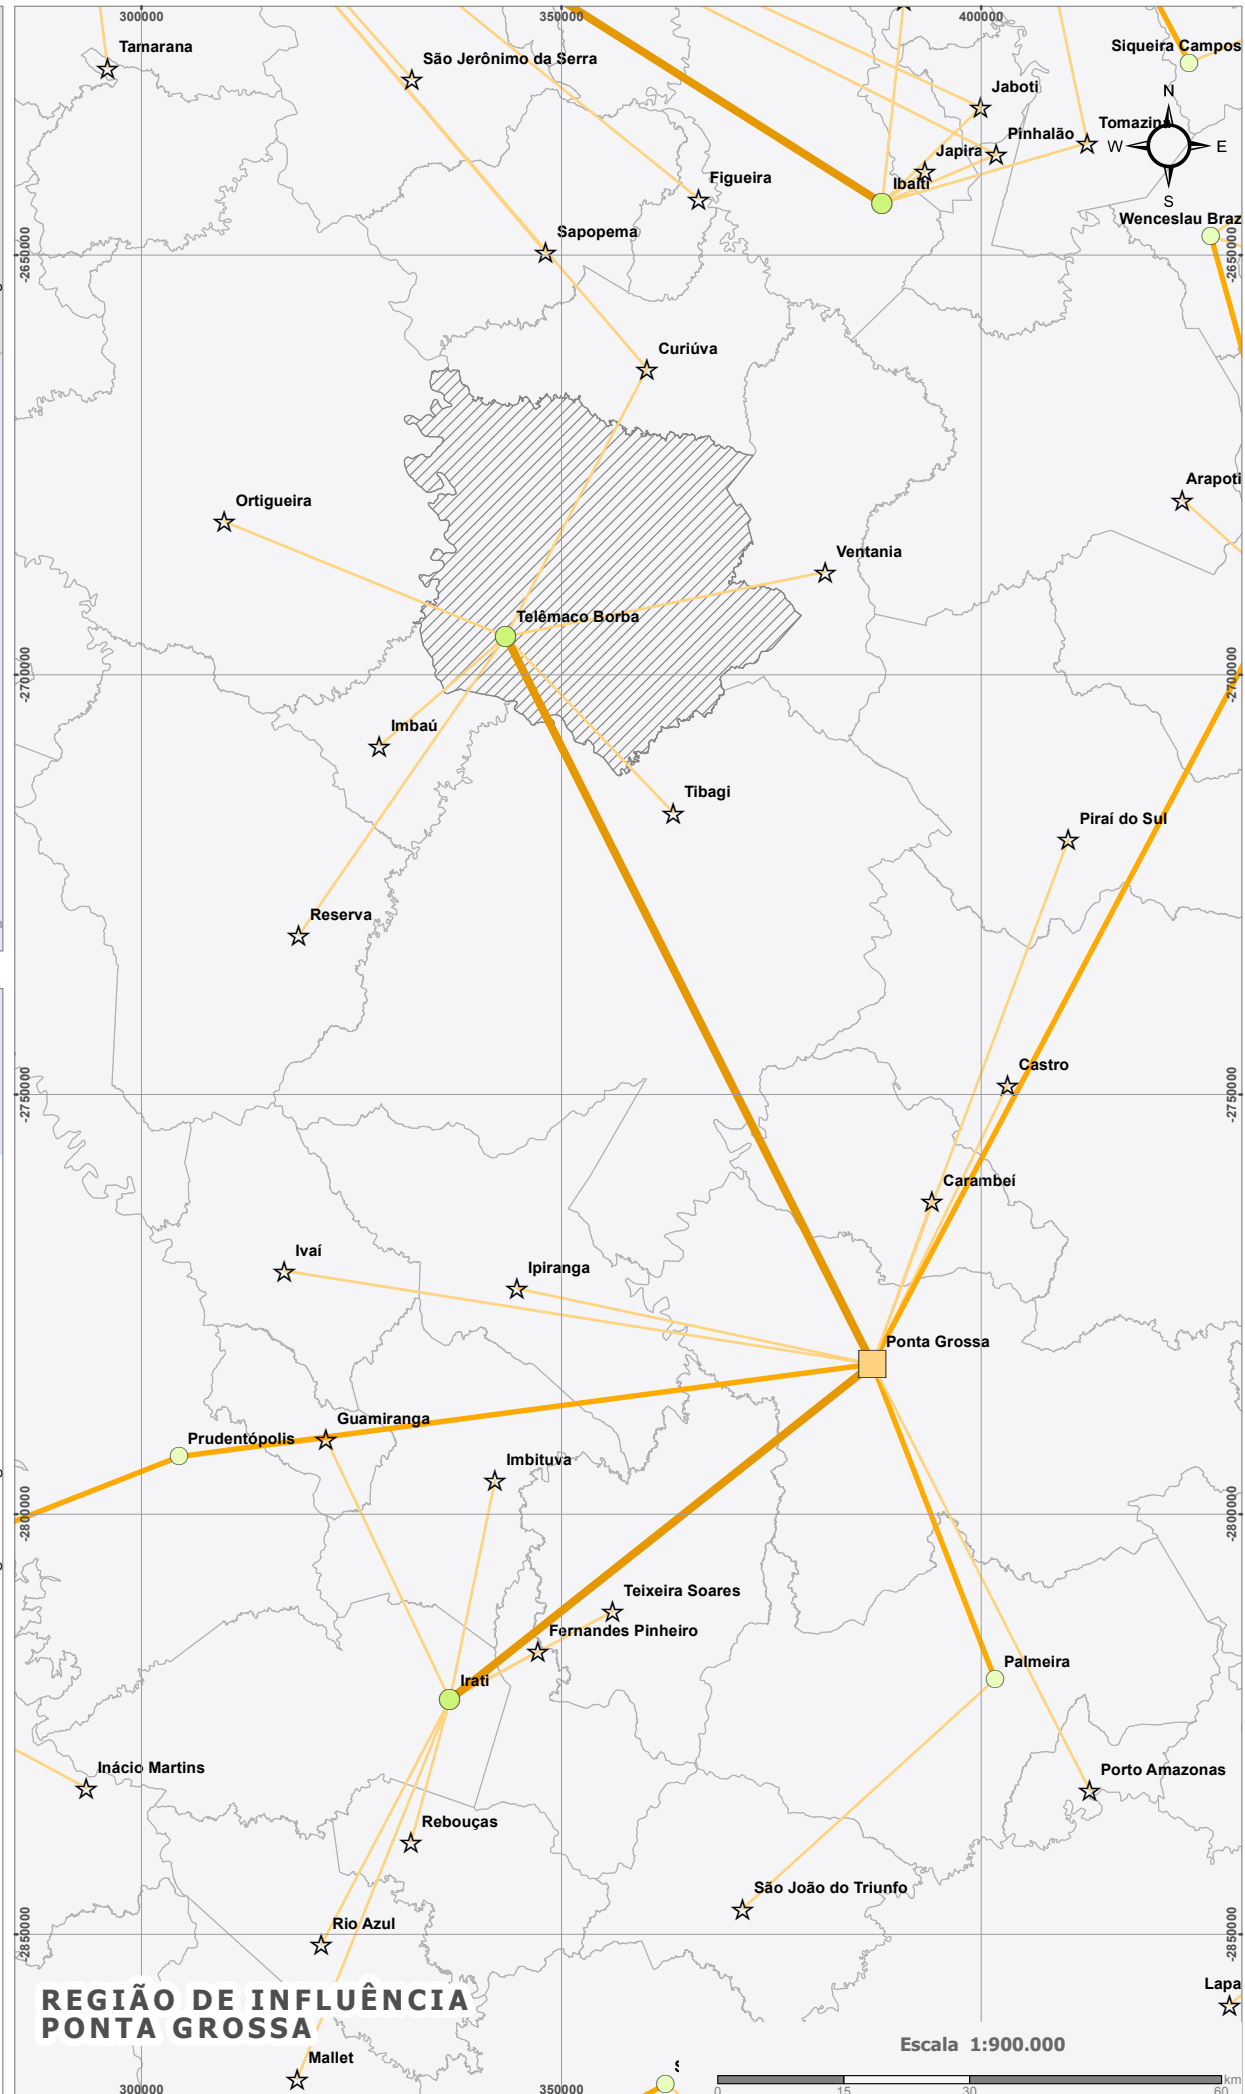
300000
350000
400000
Tamarana
São Jerônimo da Serra
Siqueira Campos
Jaboti
N
Tomazina
Pinhalão
W
E
Japira
S
Ibaiti
Figueira
Wenceslau Braz
Sapopema
-2650000
-2650000
Curiúva
Arapoti
Ortigueira
Ventania
Telêmaco Borba
-2700000
-2700000
Imbaú
Tibagi
Piraí do Sul
Reserva
Castro
-2750000
-2750000
Carambeí
Ivaí
Ipiranga
Ponta Grossa
Guamiranga
Prudentópolis
Imbituva
-2800000
-2800000
Teixeira Soares
Fernandes Pinheiro
Palmeira
Irati
Inácio Martins
Porto Amazonas
Rebouças
São João do Triunfo
Rio Azul
-2850000
-2850000
Lapa
REGIÃO DE INFLUÊNCIA
PONTA GROSSA
Escala 1:900.000
Mallet
300000
350000
0
15
30
60
km